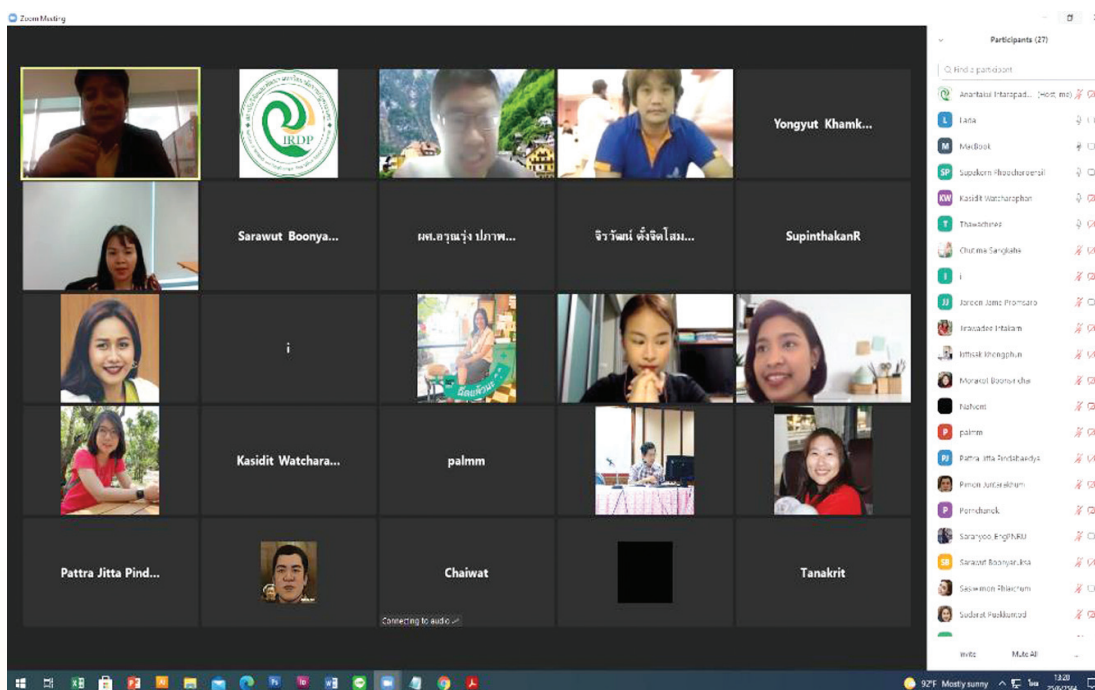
Zoom Meeting

IRDP

Yongyut Khamk...

Sarawut Boonya...

ผศ.อรุณรุ่ง ปภาพ...

จิราวัณย์ ตั้งจิตใสม...

SupinthakanR

i

Kasidit Watchara...

palmm

Pattra Jitta Pind...

Chaiwat

Tanakrit

Connecting to audio...

Participants (27)

Find a participant

Anantasui Intarapad... (Host, me)

Lana

MacBook

Supakorn Phoocharoensil

Kasidit Watcharaphan

Thawatchai

Chutima Sangkaha

i

Jareen Jame Promsaro

Jirawadee Intakam

Kittisak Khongphun

Morakot Boonsri-chai

Nalvem

palmm

Pattra Jitta Pindabaedya

Pimon Juntarakhum

Pornchanok

Saranyoo.EngPNRU

Sarawut Boonyarueksa

Sasiwimon Phlaeram

Sudarat Pookkumard

Invite

Mute All

92°F Mostly sunny

ไทย

13:20

25/8/2564